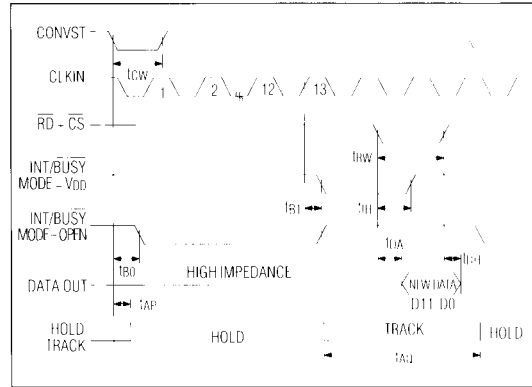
CONVST -

CLKIN

tCW

1 2 12 13

$\overline{RD}$ - $\overline{CS}$

INT/$\overline{BUSY}$ MODE - VDD

tRW

tB1

tH

INT/$\overline{BUSY}$ MODF - OPFN

tDA

tB0

HIGH IMPEDANCE

tDH

DATA OUT -

NEW DATA

D11 D0

tAP

HOLD TRACK

HOLD

TRACK

HOLD

tAQ